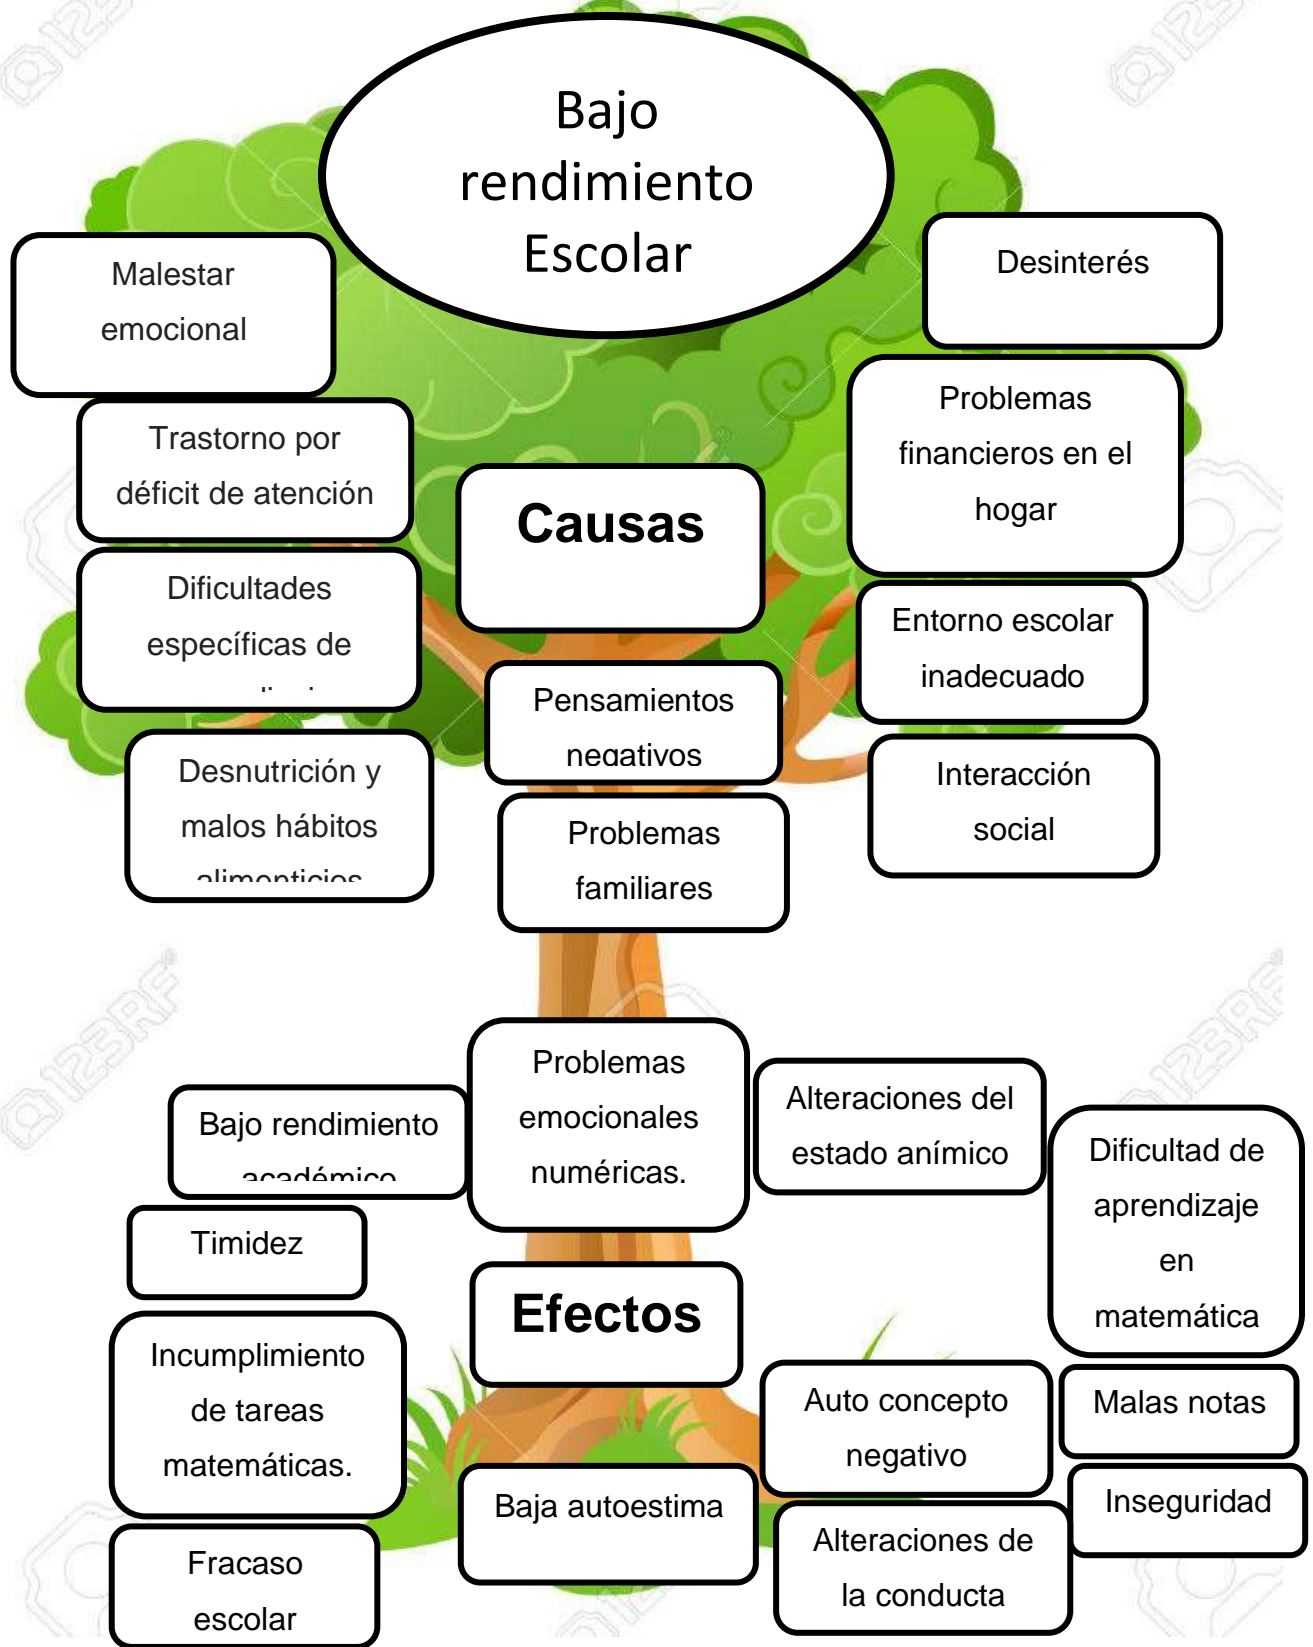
Bajo rendimiento Escolar

Malestar emocional

Desinterés

Trastorno por déficit de atención

Problemas financieros en el hogar

Causas

Dificultades específicas de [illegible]

Entorno escolar inadecuado

Pensamientos negativos

Desnutrición y malos hábitos alimenticios

Interacción social

Problemas familiares

Bajo rendimiento académico

Problemas emocionales numéricas.

Alteraciones del estado anímico

Dificultad de aprendizaje en matemática

Timidez

Efectos

Incumplimiento de tareas matemáticas.

Auto concepto negativo

Malas notas

Baja autoestima

Inseguridad

Alteraciones de la conducta

Fracaso escolar